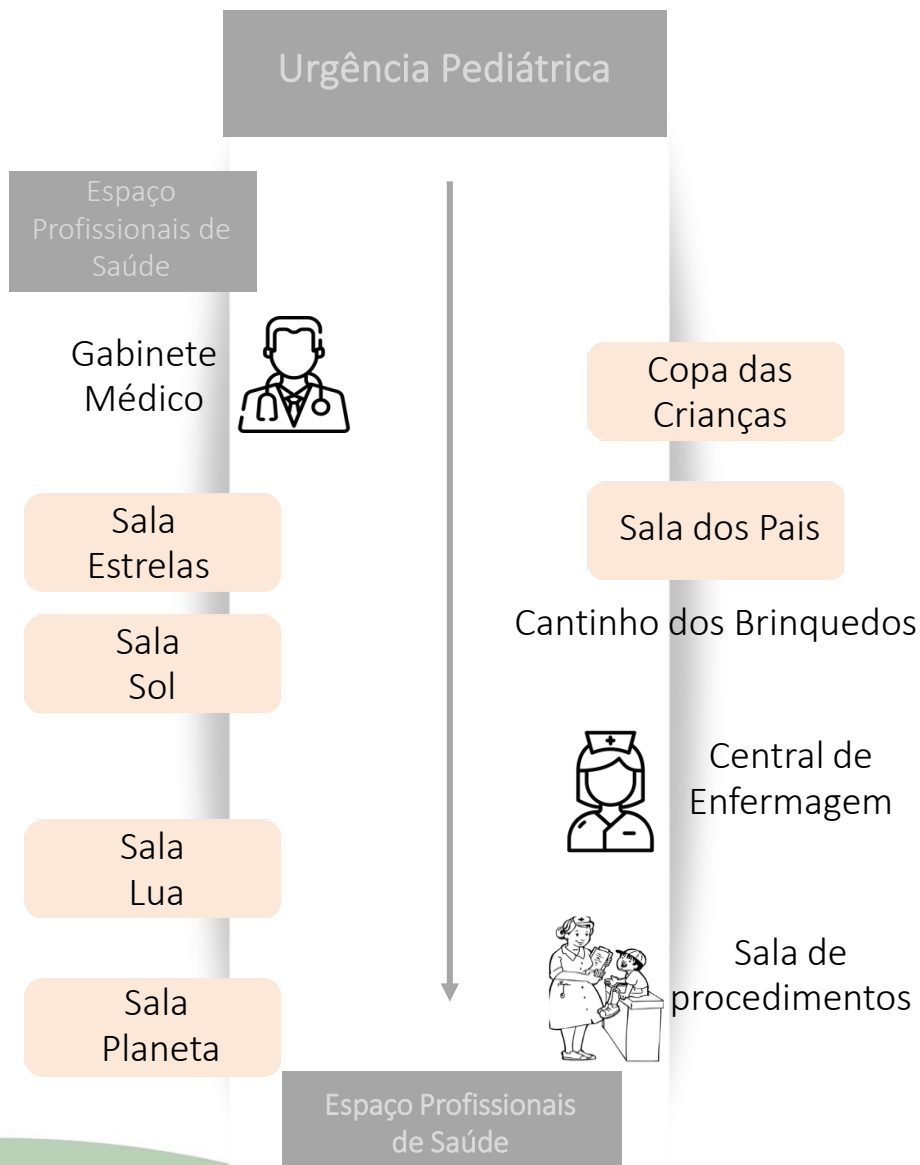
Urgência Pediátrica

Espaço Profissionais de Saúde

Gabinete Médico

Copa das Crianças

Sala Estrelas

Sala dos Pais

Sala Sol

Cantinho dos Brinquedos

Central de Enfermagem

Sala Lua

Sala de procedimentos

Sala Planeta

Espaço Profissionais de Saúde